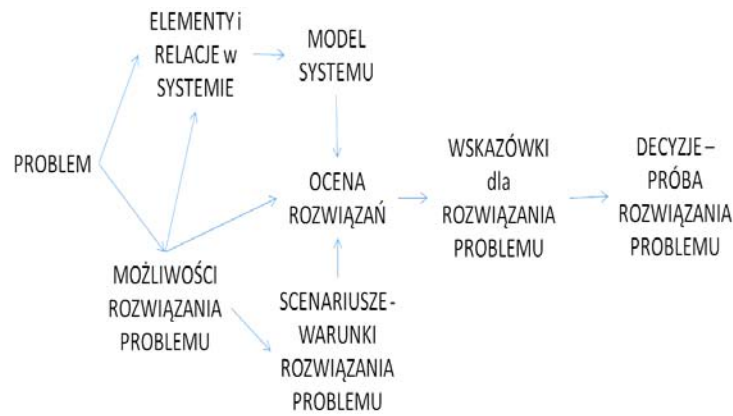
ELEMENTY i RELACJE w SYSTEMIE

MODEL SYSTEMU

PROBLEM

OCENA ROZWIĄZAŃ

WSKAZÓWKI dla ROZWIĄZANIA PROBLEMU

DECYZJE – PRÓBA ROZWIĄZANIA PROBLEMU

MOŻLIWOŚCI ROZWIĄZANIA PROBLEMU

SCENARIUSZE - WARUNKI ROZWIĄZANIA PROBLEMU